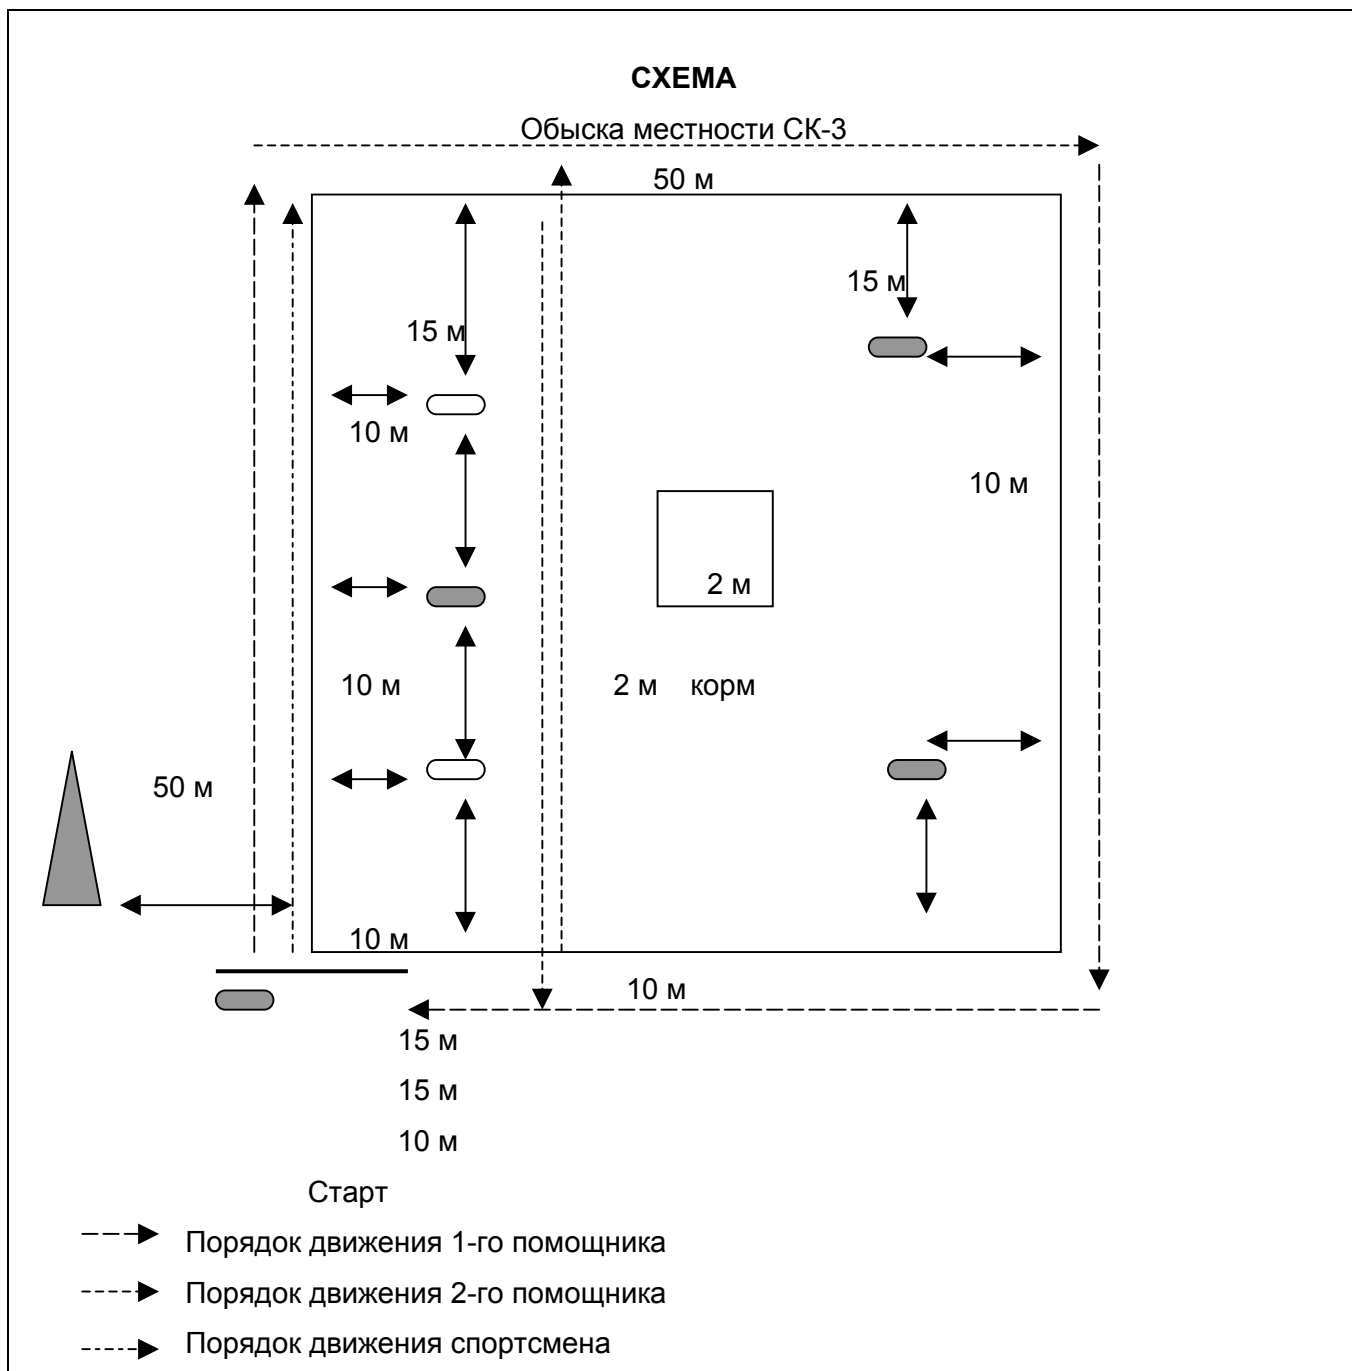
СХЕМА

Обыска местности СК-3

50 м

15 м

15 м

10 м

10 м

2 м

10 м

2 м корм

50 м

10 м

10 м

15 м

15 м

10 м

Старт

Порядок движения 1-го помощника

Порядок движения 2-го помощника

Порядок движения спортсмена